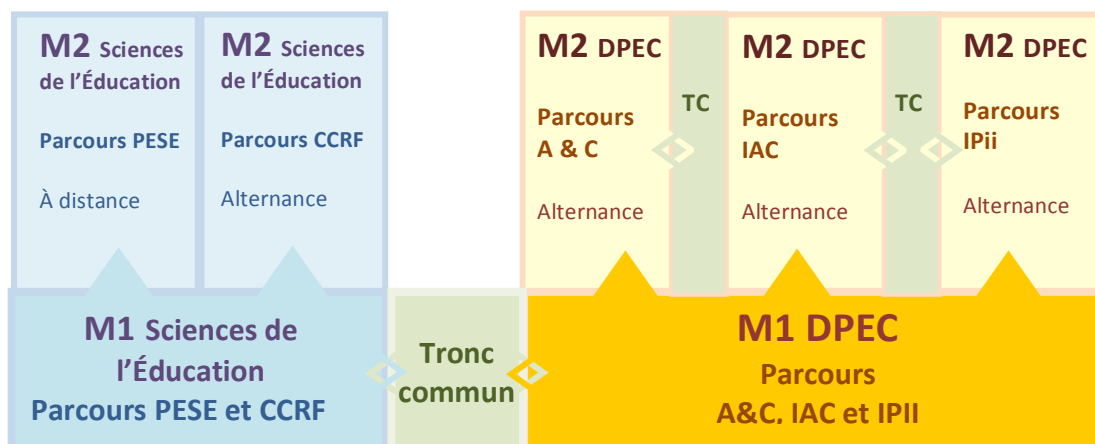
M2 Sciences de l'Éducation

Parcours PESE

À distance

M2 Sciences de l'Éducation

Parcours CCRF

Alternance

M2 DPEC

Parcours A & C

Alternance

TC

M2 DPEC

Parcours IAC

Alternance

TC

M2 DPEC

Parcours IPii

Alternance

M1 Sciences de l'Éducation
Parcours PESE et CCRF

Tronc commun

M1 DPEC
Parcours
A&C, IAC et IPII